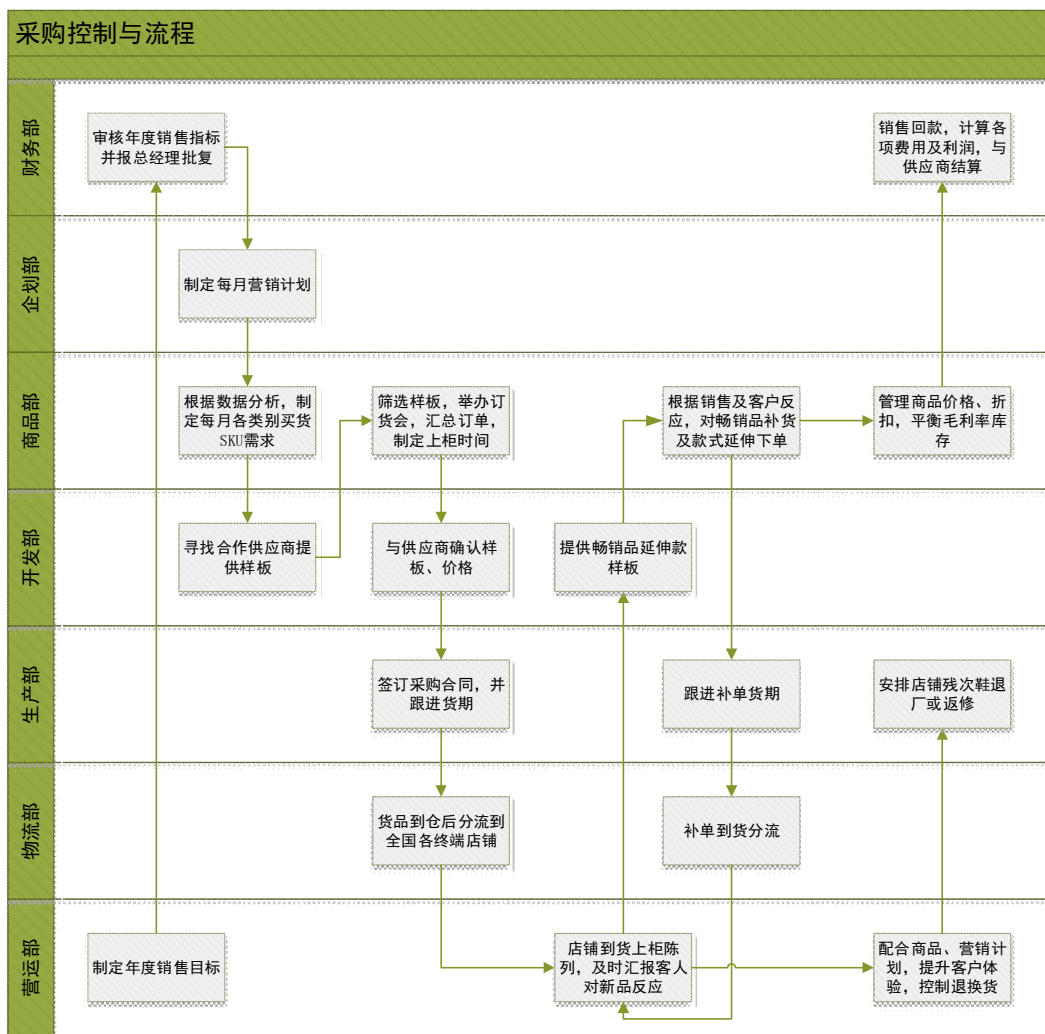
采购控制与流程

财务部

审核年度销售指标并报总经理批复

销售回款，计算各项费用及利润，与供应商结算

企划部

制定每月营销计划

商品部

根据数据分析，制定每月各类别买货SKU需求

筛选样板，举办订货会，汇总订单，制定上柜时间

根据销售及客户反应，对畅销品补货及款式延伸下单

管理商品价格、折扣，平衡毛利率库存

开发部

寻找合作供应商提供样板

与供应商确认样板、价格

提供畅销品延伸款样板

生产部

签订采购合同，并跟进货期

跟进补单货期

安排店铺残次鞋退厂或返修

物流部

货品到仓后分流到全国各终端店铺

补单到货分流

营运部

制定年度销售目标

店铺到货上柜陈列，及时汇报客人对新品反应

配合商品、营销计划，提升客户体验，控制退换货